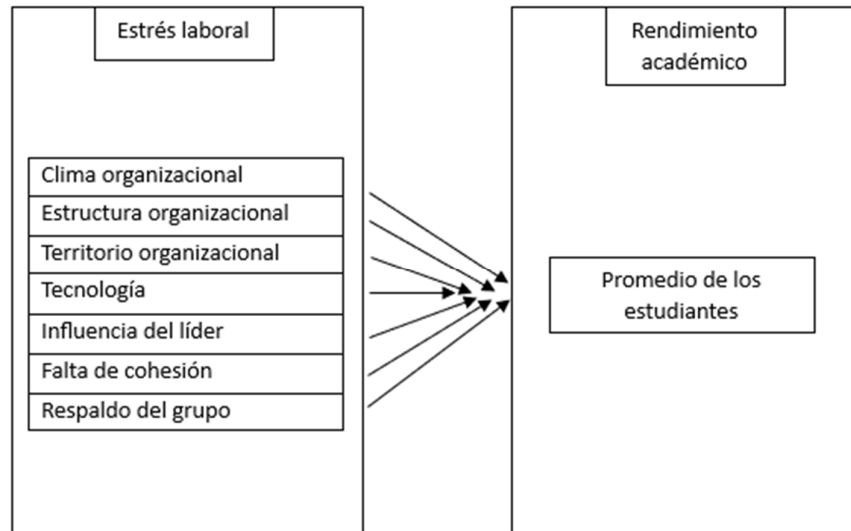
Estrés laboral

Clima organizacional
Estructura organizacional
Territorio organizacional
Tecnología
Influencia del líder
Falta de cohesión
Respaldo del grupo

Rendimiento académico

Promedio de los estudiantes